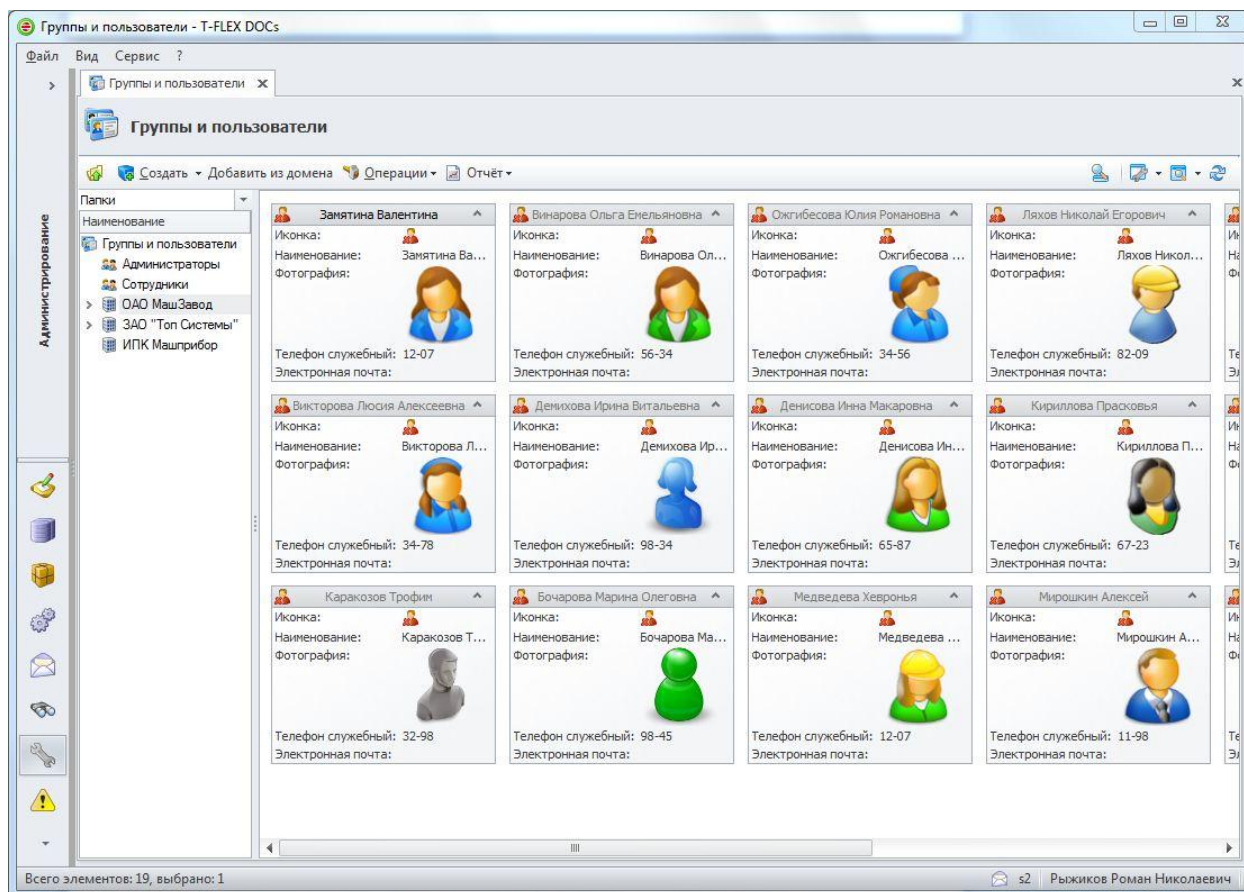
Группы и пользователи - T-FLEX DOCs

Файл Вид Сервис ?

Группы и пользователи ×

Группы и пользователи

Создать ▾ Добавить из домена Операции ▾ Отчёт ▾

Администрирование

Папки
Наименование
Группы и пользователи
Администраторы
Сотрудники
ОАО МашЗавод
ЗАО "Топ Системы"
ИПК Машприбор

Замятина Валентина
Иконка:
Наименование: Замятина Ва...
Фотография:
Телефон служебный: 12-07
Электронная почта:

Винарова Ольга Емельяновна
Иконка:
Наименование: Винарова Ол...
Фотография:
Телефон служебный: 56-34
Электронная почта:

Ожгибесова Юлия Романовна
Иконка:
Наименование: Ожгибесова ...
Фотография:
Телефон служебный: 34-56
Электронная почта:

Ляхов Николай Егорович
Иконка:
Наименование: Ляхов Никол...
Фотография:
Телефон служебный: 82-09
Электронная почта:

Викторова Люсия Алексеевна
Иконка:
Наименование: Викторова Л...
Фотография:
Телефон служебный: 34-78
Электронная почта:

Демихова Ирина Витальевна
Иконка:
Наименование: Демихова Ир...
Фотография:
Телефон служебный: 98-34
Электронная почта:

Денисова Инна Макаровна
Иконка:
Наименование: Денисова Ин...
Фотография:
Телефон служебный: 65-87
Электронная почта:

Кириллова Прасковья
Иконка:
Наименование: Кириллова П...
Фотография:
Телефон служебный: 67-23
Электронная почта:

Каракозов Трофим
Иконка:
Наименование: Каракозов Т...
Фотография:
Телефон служебный: 32-98
Электронная почта:

Бочарова Марина Олеговна
Иконка:
Наименование: Бочарова Ма...
Фотография:
Телефон служебный: 98-45
Электронная почта:

Медведева Хевронья
Иконка:
Наименование: Медведева ...
Фотография:
Телефон служебный: 12-07
Электронная почта:

Мирошкин Алексей
Иконка:
Наименование: Мирошкин А...
Фотография:
Телефон служебный: 11-98
Электронная почта:

Всего элементов: 19, выбрано: 1
s2 Рыжиков Роман Николаевич